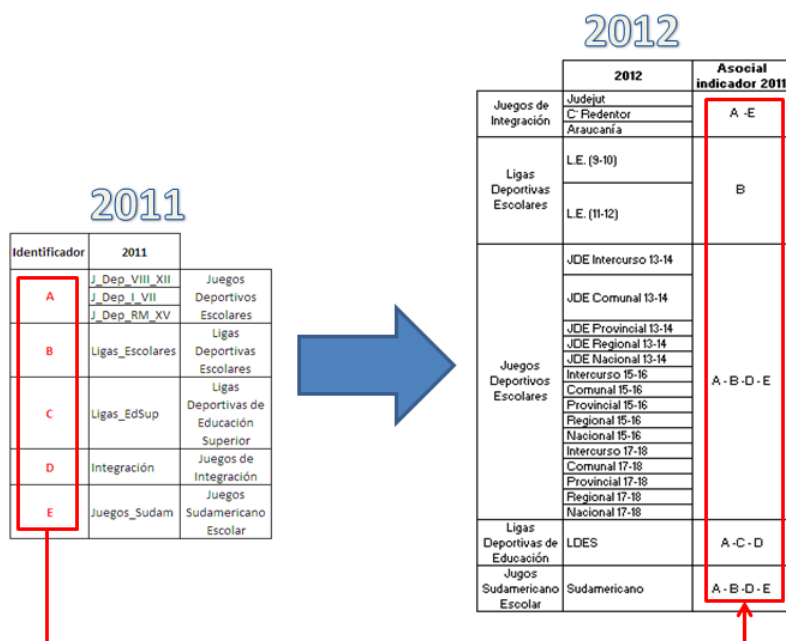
2011

| Identificador | 2011 | |
|---|---|---|
| A | J_Dep_VIII_XII<br>J_Dep_I_VII<br>J_Dep_RM_XV | Juegos Deportivos Escolares |
| B | Ligas_Escolares | Ligas Deportivas Escolares |
| C | Ligas_EdSup | Ligas Deportivas de Educación Superior |
| D | Integración | Juegos de Integración |
| E | Juegos_Sudam | Juegos Sudamericano Escolar |

2012

| | 2012 | Asocial indicador 2011 |
|---|---|---|
| Juegos de Integración | Judejut<br>C' Redentor<br>Araucanía | A -E |
| Ligas Deportivas Escolares | L.E. (9-10)<br>L.E. (11-12) | B |
| Juegos Deportivos Escolares | JDE Intercurso 13-14<br>JDE Comunal 13-14<br>JDE Provincial 13-14<br>JDE Regional 13-14<br>JDE Nacional 13-14<br>Intercurso 15-16<br>Comunal 15-16<br>Provincial 15-16<br>Regional 15-16<br>Nacional 15-16<br>Intercurso 17-18<br>Comunal 17-18<br>Provincial 17-18<br>Regional 17-18<br>Nacional 17-18 | A - B -D - E |
| Ligas Deportivas de Educación | LDES | A - C - D |
| Jugos Sudamericano Escolar | Sudamericano | A - B -D - E |